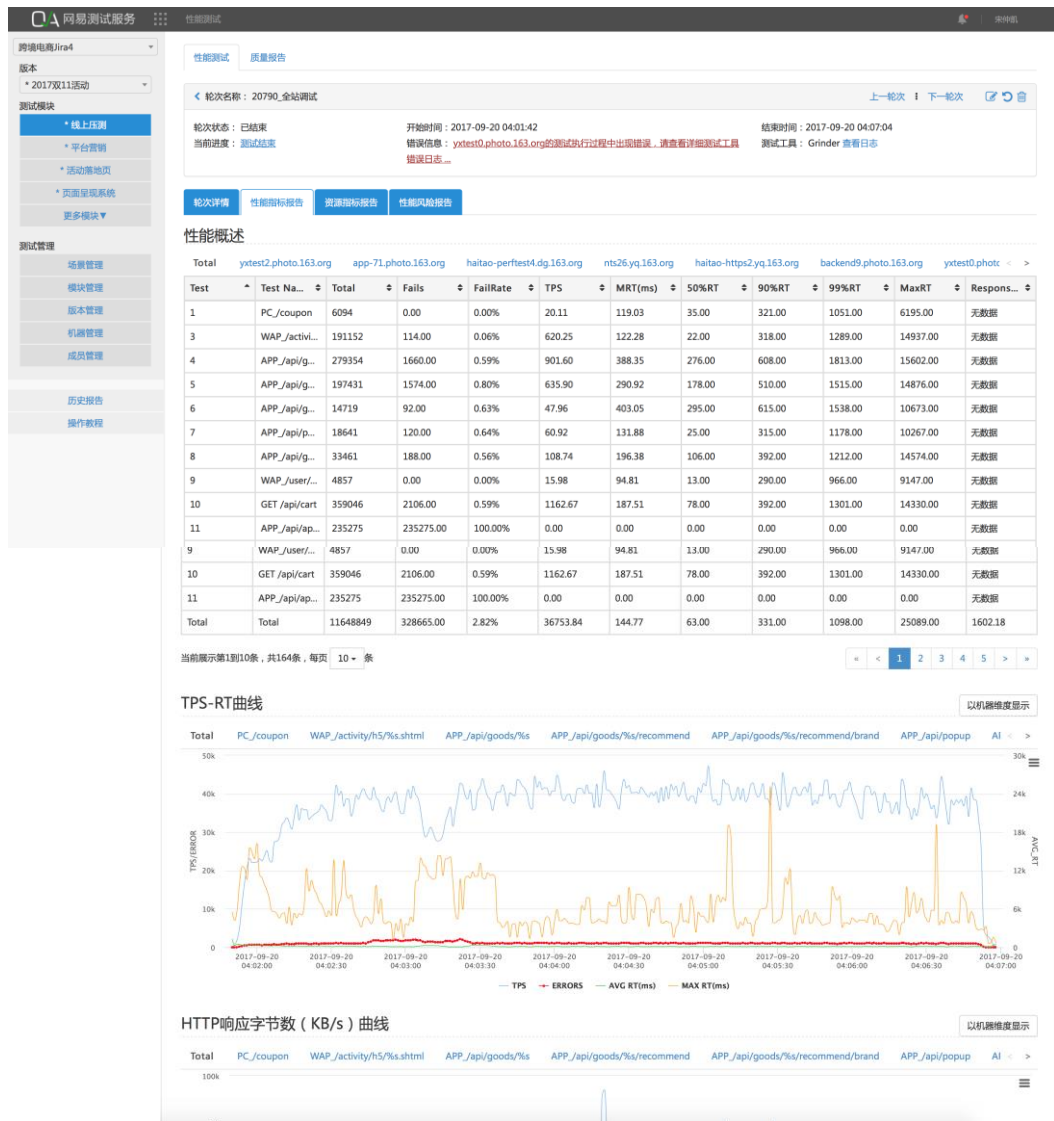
QA 网易测试服务 性能测试 宋仲凯

跨境电商Jira4
版本
* 2017双11活动
测试模块
* 线上压测
* 平台营销
* 活动落地页
* 页面呈现系统
更多模块▼
测试管理
场景管理
模块管理
版本管理
机器管理
成员管理
历史报告
操作教程

性能测试 质量报告

< 轮次名称：20790_全站调试 上一轮次 | 下一轮次

轮次状态：已结束
当前进度：测试结束
开始时间：2017-09-20 04:01:42
错误信息：yxtest0.photo.163.org的测试执行过程中出现错误，请查看详细测试工具错误日志...
结束时间：2017-09-20 04:07:04
测试工具：Grinder 查看日志

轮次详情 性能指标报告 资源指标报告 性能风险报告

性能概述

Total yxtest2.photo.163.org app-71.photo.163.org haitao-perftest4.dg.163.org nts26.yq.163.org haitao-https2.yq.163.org backend9.photo.163.org yxtest0.photo < >

| Test | Test Na... | Total | Fails | FailRate | TPS | MRT(ms) | 50%RT | 90%RT | 99%RT | MaxRT | Respons... |
|---|---|---|---|---|---|---|---|---|---|---|---|
| 1 | PC_/coupon | 6094 | 0.00 | 0.00% | 20.11 | 119.03 | 35.00 | 321.00 | 1051.00 | 6195.00 | 无数据 |
| 3 | WAP_/activi... | 191152 | 114.00 | 0.06% | 620.25 | 122.28 | 22.00 | 318.00 | 1289.00 | 14937.00 | 无数据 |
| 4 | APP_/api/g... | 279354 | 1660.00 | 0.59% | 901.60 | 388.35 | 276.00 | 608.00 | 1813.00 | 15602.00 | 无数据 |
| 5 | APP_/api/g... | 197431 | 1574.00 | 0.80% | 635.90 | 290.92 | 178.00 | 510.00 | 1515.00 | 14876.00 | 无数据 |
| 6 | APP_/api/g... | 14719 | 92.00 | 0.63% | 47.96 | 403.05 | 295.00 | 615.00 | 1538.00 | 10673.00 | 无数据 |
| 7 | APP_/api/p... | 18641 | 120.00 | 0.64% | 60.92 | 131.88 | 25.00 | 315.00 | 1178.00 | 10267.00 | 无数据 |
| 8 | APP_/api/g... | 33461 | 188.00 | 0.56% | 108.74 | 196.38 | 106.00 | 392.00 | 1212.00 | 14574.00 | 无数据 |
| 9 | WAP_/user/... | 4857 | 0.00 | 0.00% | 15.98 | 94.81 | 13.00 | 290.00 | 966.00 | 9147.00 | 无数据 |
| 10 | GET /api/cart | 359046 | 2106.00 | 0.59% | 1162.67 | 187.51 | 78.00 | 392.00 | 1301.00 | 14330.00 | 无数据 |
| 11 | APP_/api/ap... | 235275 | 235275.00 | 100.00% | 0.00 | 0.00 | 0.00 | 0.00 | 0.00 | 0.00 | 无数据 |
| 9 | WAP_/user/... | 4857 | 0.00 | 0.00% | 15.98 | 94.81 | 13.00 | 290.00 | 966.00 | 9147.00 | 无数据 |
| 10 | GET /api/cart | 359046 | 2106.00 | 0.59% | 1162.67 | 187.51 | 78.00 | 392.00 | 1301.00 | 14330.00 | 无数据 |
| 11 | APP_/api/ap... | 235275 | 235275.00 | 100.00% | 0.00 | 0.00 | 0.00 | 0.00 | 0.00 | 0.00 | 无数据 |
| Total | Total | 11648849 | 328665.00 | 2.82% | 36753.84 | 144.77 | 63.00 | 331.00 | 1098.00 | 25089.00 | 1602.18 |

当前展示第1到10条，共164条，每页 10 条
« < 1 2 3 4 5 > »

TPS-RT曲线 以机器维度显示

Total PC_/coupon WAP_/activity/h5/%s.shtml APP_/api/goods/%s APP_/api/goods/%s/recommend APP_/api/goods/%s/recommend/brand APP_/api/popup Al < >

50k 40k 30k 20k 10k 0
TPS/ERROR
30k 24k 18k 12k 6k 0
AVG_RT
2017-09-20 04:02:00 2017-09-20 04:02:30 2017-09-20 04:03:00 2017-09-20 04:03:30 2017-09-20 04:04:00 2017-09-20 04:04:30 2017-09-20 04:05:00 2017-09-20 04:05:30 2017-09-20 04:06:00 2017-09-20 04:06:30 2017-09-20 04:07:00
TPS ERRORS AVG RT(ms) MAX RT(ms)

HTTP响应字节数（KB/s）曲线 以机器维度显示

Total PC_/coupon WAP_/activity/h5/%s.shtml APP_/api/goods/%s APP_/api/goods/%s/recommend APP_/api/goods/%s/recommend/brand APP_/api/popup Al < >
100k